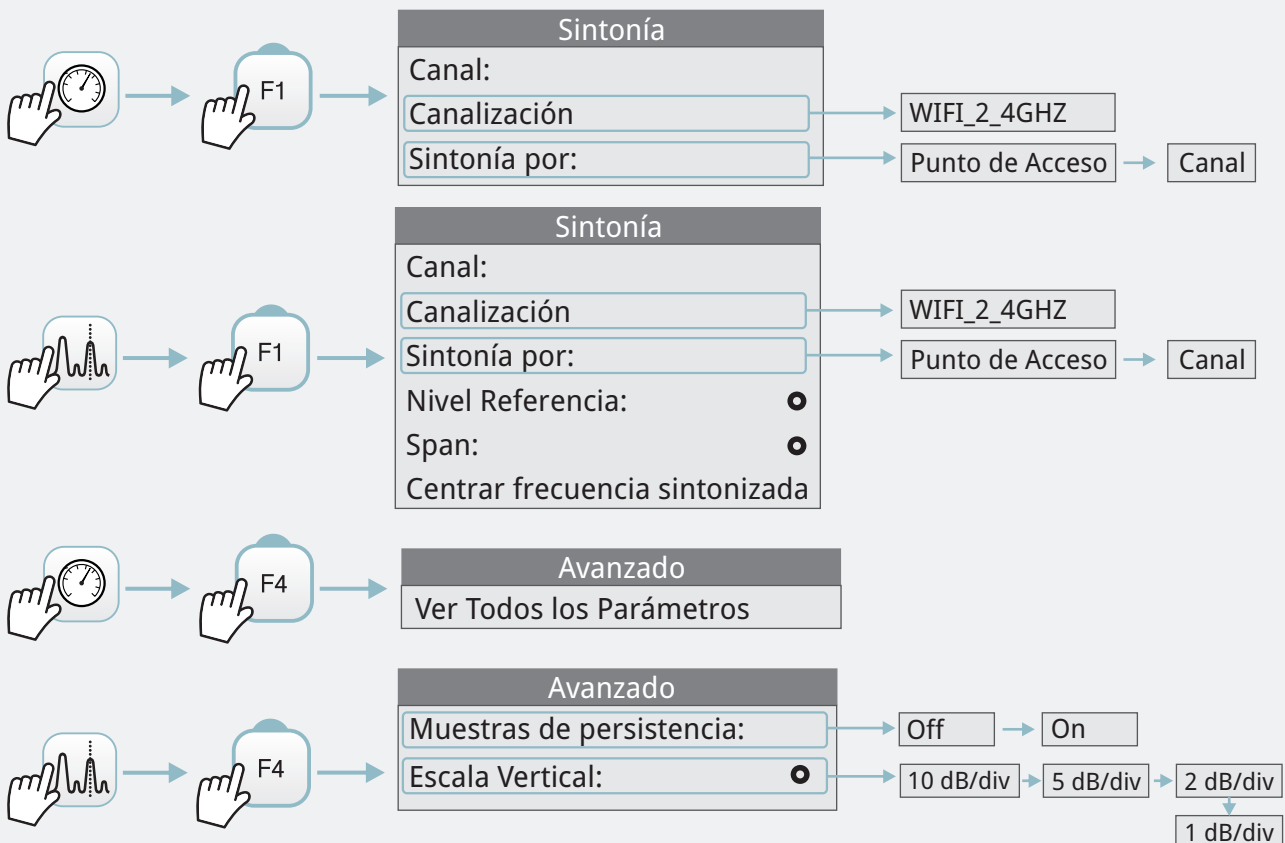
F1

Sintonía
Canal:
Canalización
Sintonía por:

WIFI_2_4GHZ
Punto de Acceso
Canal

F1

Sintonía
Canal:
Canalización
Sintonía por:
Nivel Referencia:
Span:
Centrar frecuencia sintonizada

WIFI_2_4GHZ
Punto de Acceso
Canal

F4

Avanzado
Ver Todos los Parámetros

F4

Avanzado
Muestras de persistencia:
Escala Vertical:

Off
On
10 dB/div
5 dB/div
2 dB/div
1 dB/div